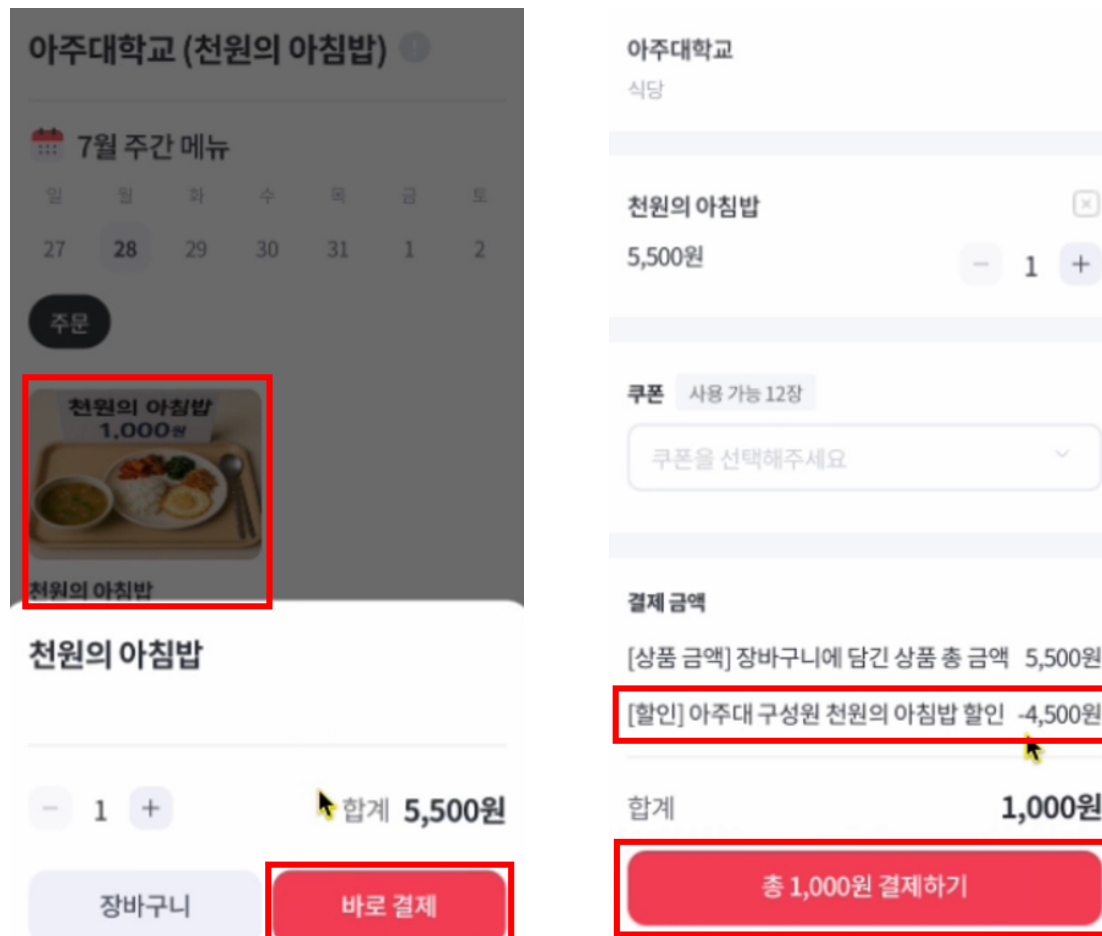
아주대학교 (천원의 아침밥)

7월 주간 메뉴

| 일 | 월 | 화 | 수 | 목 | 금 | 토 |
|---|---|---|---|---|---|---|
| 27 | 28 | 29 | 30 | 31 | 1 | 2 |

주문

천원의 아침밥
1,000원

천원의 아침밥

천원의 아침밥

− 1 +

합계 5,500원

장바구니

바로 결제

아주대학교
식당

천원의 아침밥
5,500원
− 1 +

쿠폰 사용 가능 12장
쿠폰을 선택해주세요

결제 금액
[상품 금액] 장바구니에 담긴 상품 총 금액 5,500원
[할인] 아주대 구성원 천원의 아침밥 할인 -4,500원

합계 1,000원

총 1,000원 결제하기